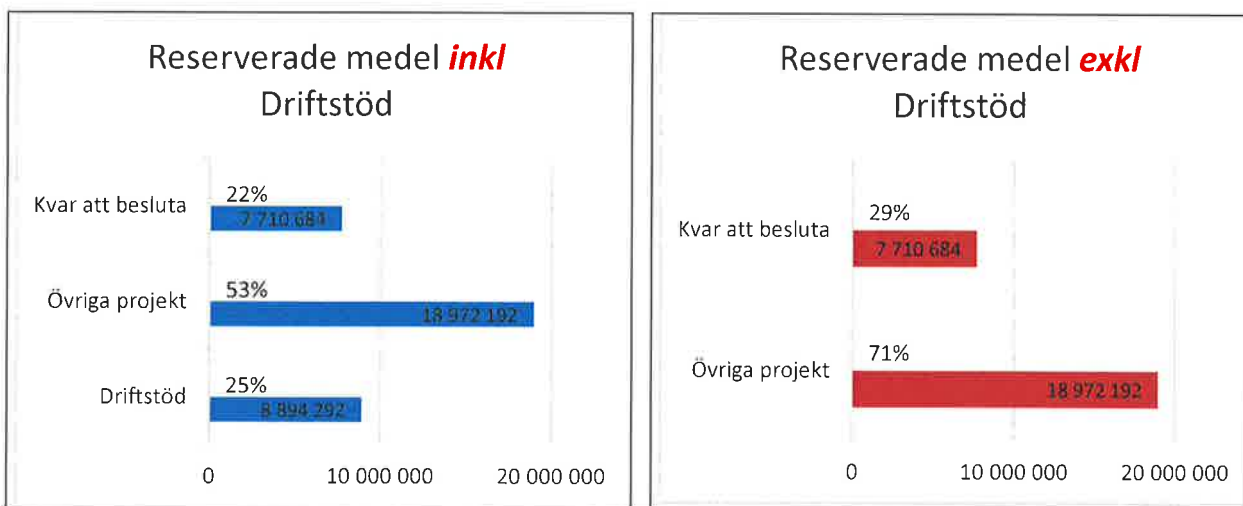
Reserverade medel *inkl* Driftstöd

Kvar att besluta
22%
7 710 684

Övriga projekt
53%
18 972 192

Driftstöd
25%
8 894 292

0
10 000 000
20 000 000

Reserverade medel *exkl* Driftstöd

Kvar att besluta
29%
7 710 684

Övriga projekt
71%
18 972 192

0
10 000 000
20 000 000